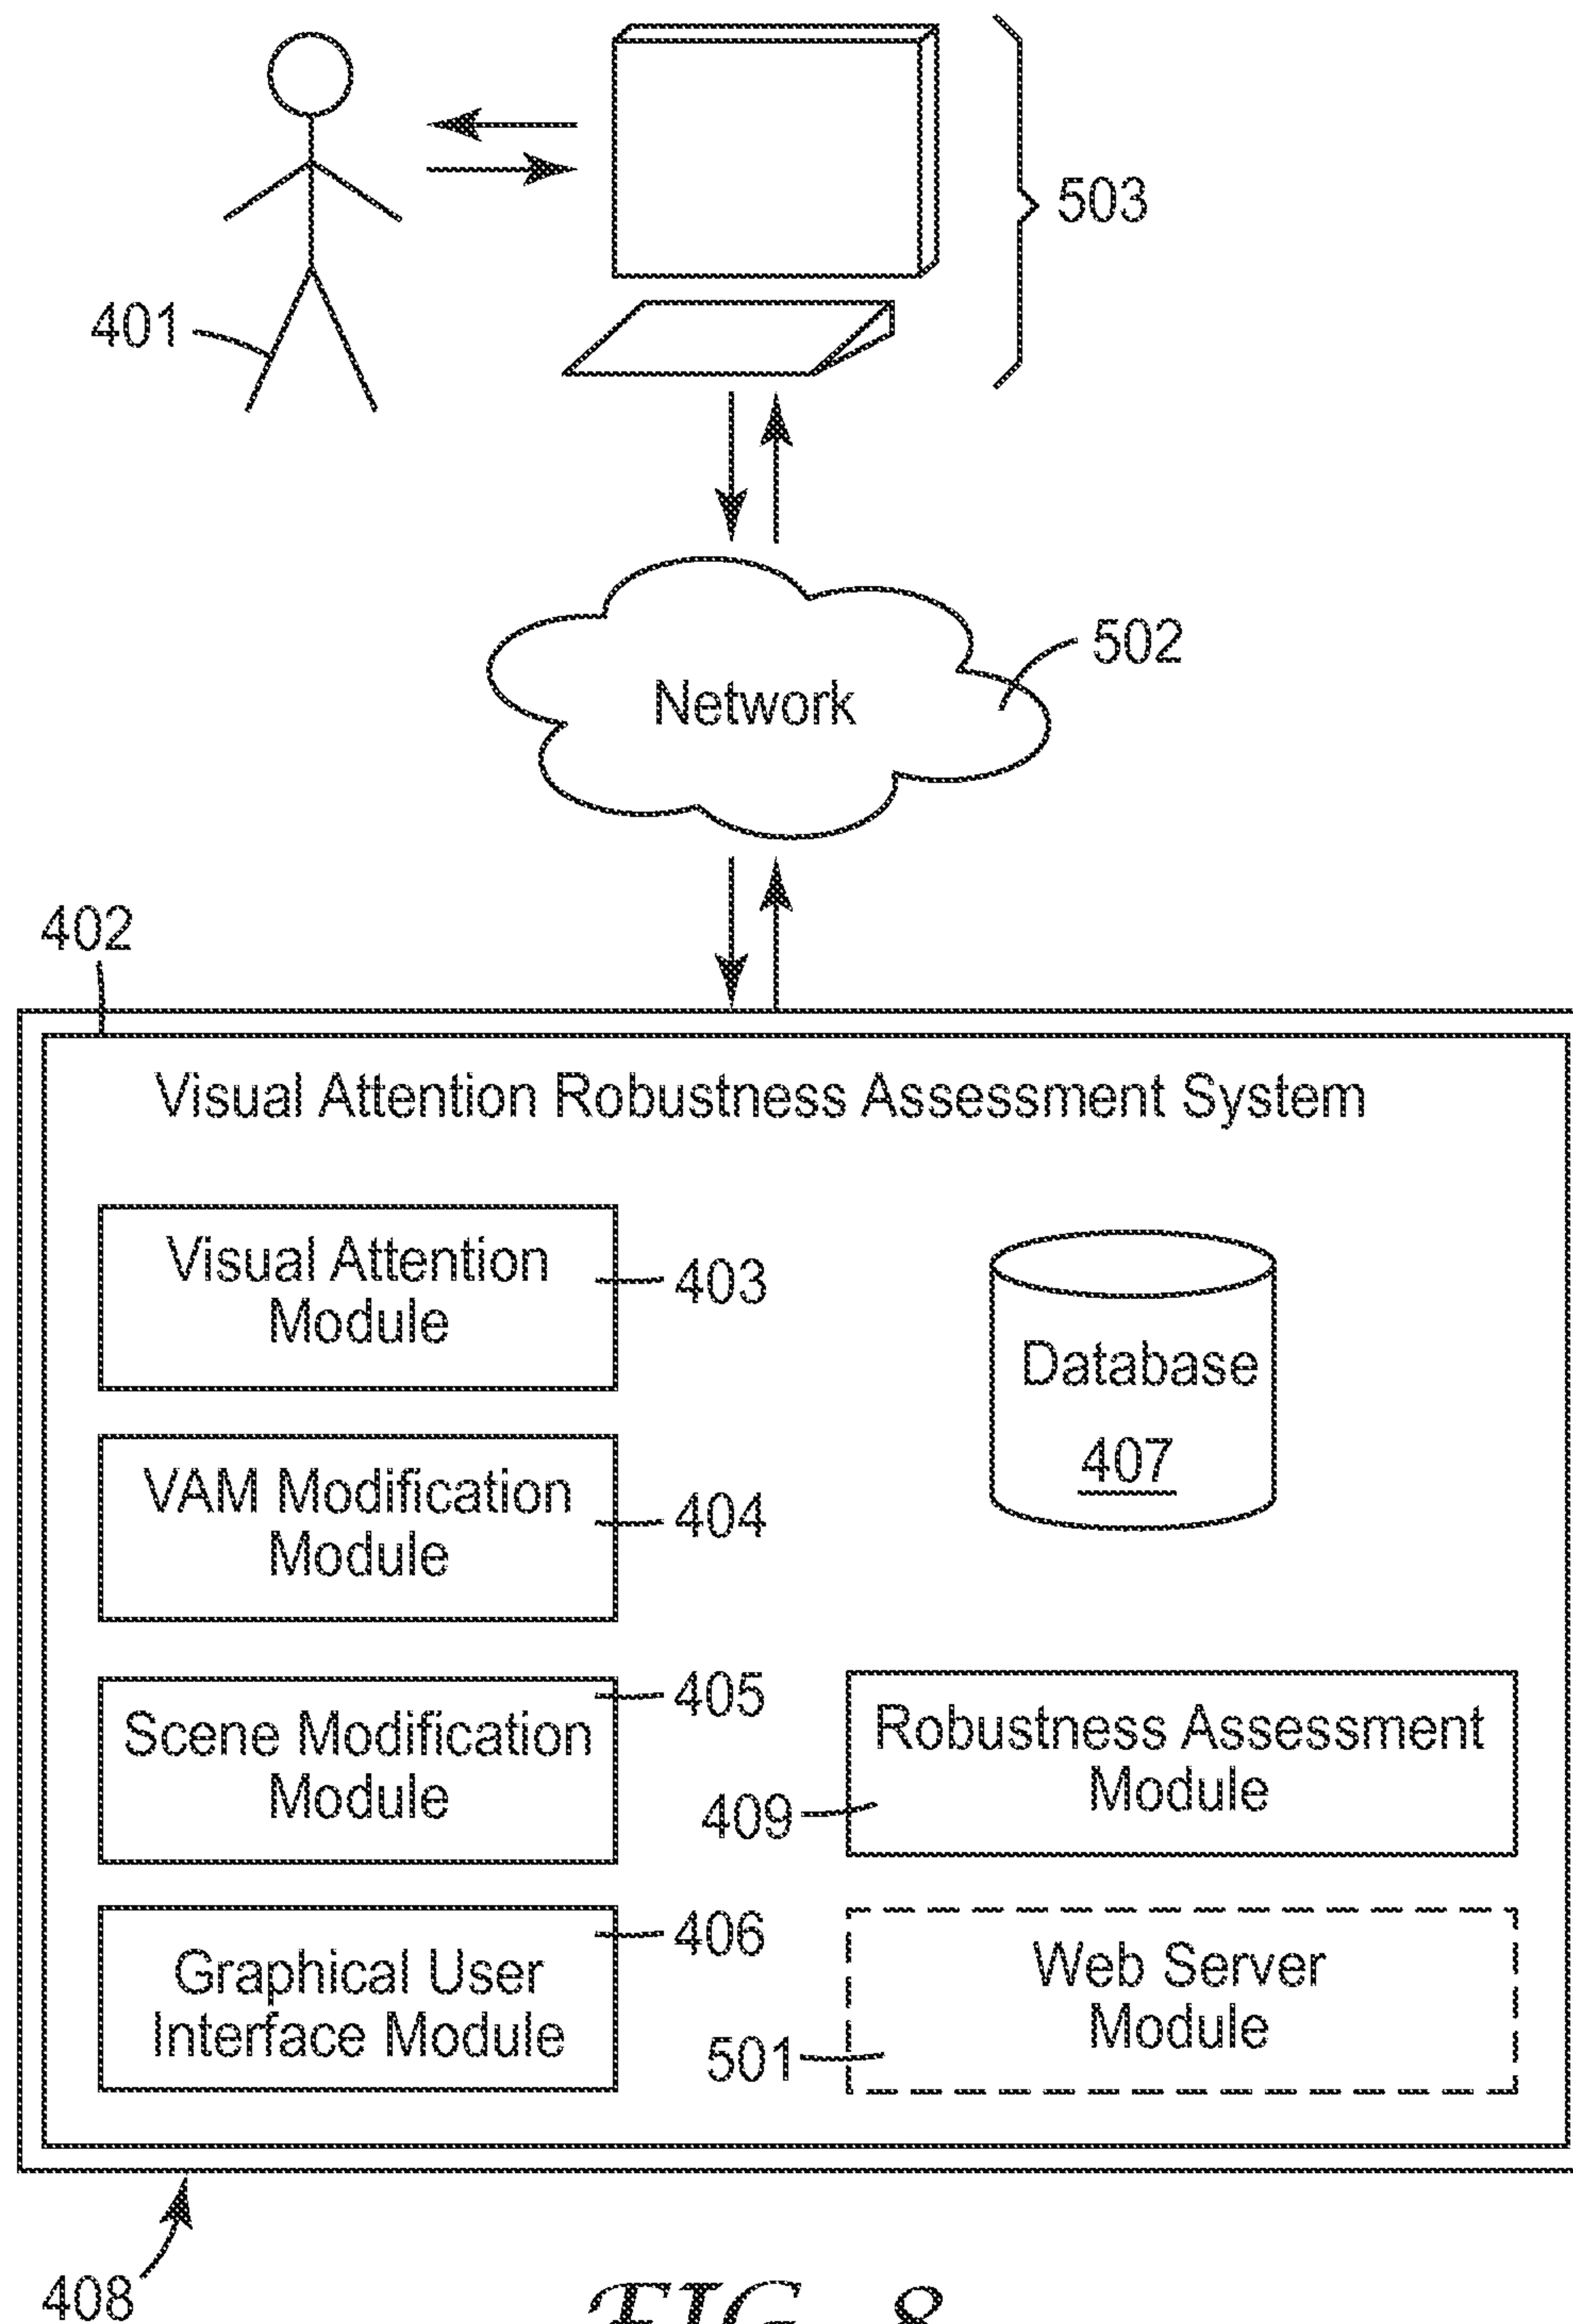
503

401

Network

502

402

Visual Attention Robustness Assessment System

Visual Attention Module

403

Database

407

VAM Modification Module

404

Scene Modification Module

405

Robustness Assessment Module

409

Graphical User Interface Module

406

Web Server Module

501

408

FIG. 8